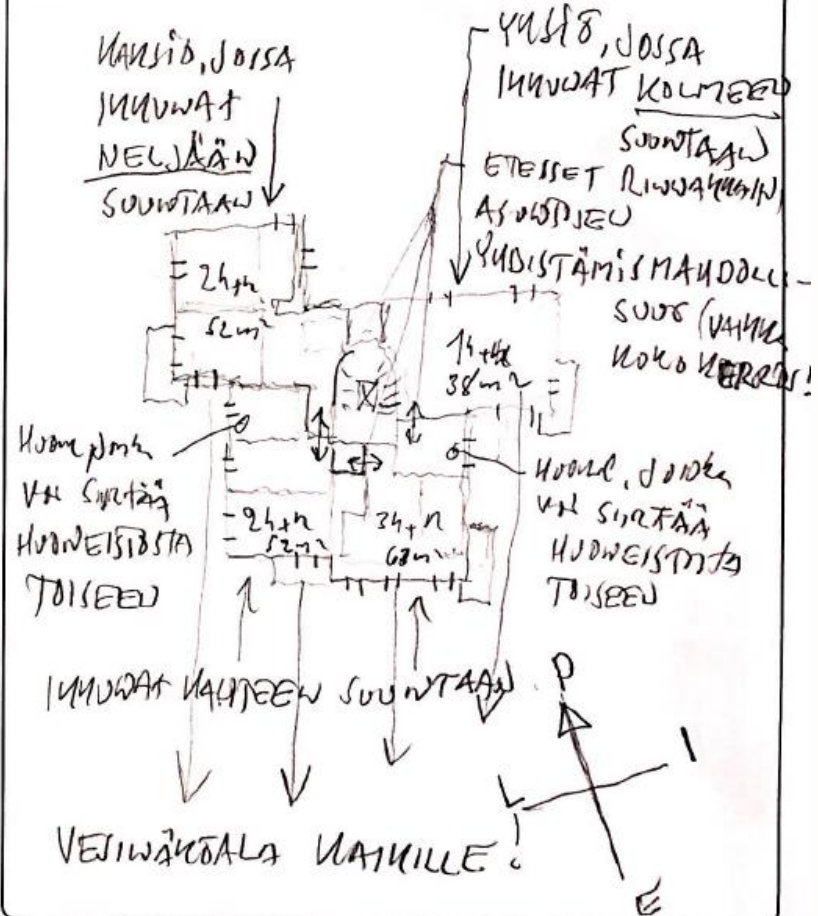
KAKSIO, JOSSA IKKUNAT NELJÄÄN SUUNTAAN

YKSIÖ, JOSSA IKKUNAT KOLMEEN SUUNTAAN

ETEISET RINNAKKAIN ASUNTOJEN YHDISTÄMISMAHDOLLISUUS (VAIKKA KOKO KERROS!

2h+k 52m²

1h+k 38m²

Huone, jonka voi siirtää huoneistosta toiseen

HUONE, JONKA VOI SIIRTÄÄ HUONEISTOSTA TOISEEN

2h+k 52m²

3h+k 68m²

IKKUNAT KAHTEEN SUUNTAAN

VESIKÄYTÄLÄ KAIKILLE!

P

I

L

E